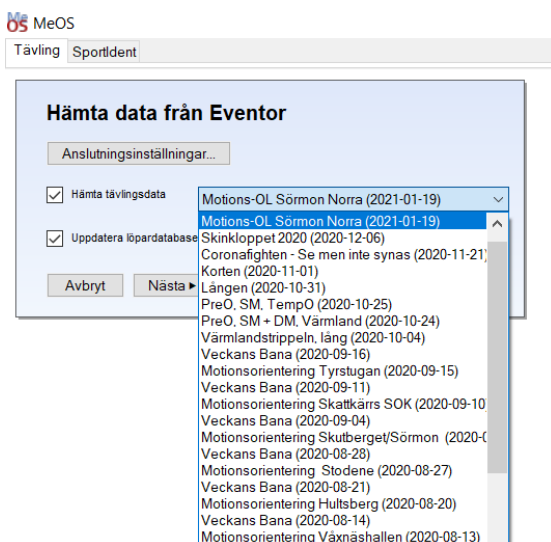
MeOS MeOS

Tävling SportIdent

Hämta data från Eventor

Anslutningsinställningar...

Hämta tävlingsdata

Motions-OL Sörmon Norra (2021-01-19)

Uppdatera löpardatabase

Avbryt

Nästa ▸

Motions-OL Sörmon Norra (2021-01-19)
Skinkloppet 2020 (2020-12-06)
Coronafighten - Se men inte synas (2020-11-21)
Korten (2020-11-01)
Längen (2020-10-31)
PreO, SM, TempO (2020-10-25)
PreO, SM + DM, Värmland (2020-10-24)
Värmlandstrippeln, lång (2020-10-04)
Veckans Bana (2020-09-16)
Motionsorientering Tyrstugan (2020-09-15)
Veckans Bana (2020-09-11)
Motionsorientering Skattkärrs SOK (2020-09-10
Veckans Bana (2020-09-04)
Motionsorientering Skutberget/Sörmon (2020-0
Veckans Bana (2020-08-28)
Motionsorientering Stodene (2020-08-27)
Veckans Bana (2020-08-21)
Motionsorientering Hultsberg (2020-08-20)
Veckans Bana (2020-08-14)
Motionsorientering Växnäshallen (2020-08-13)